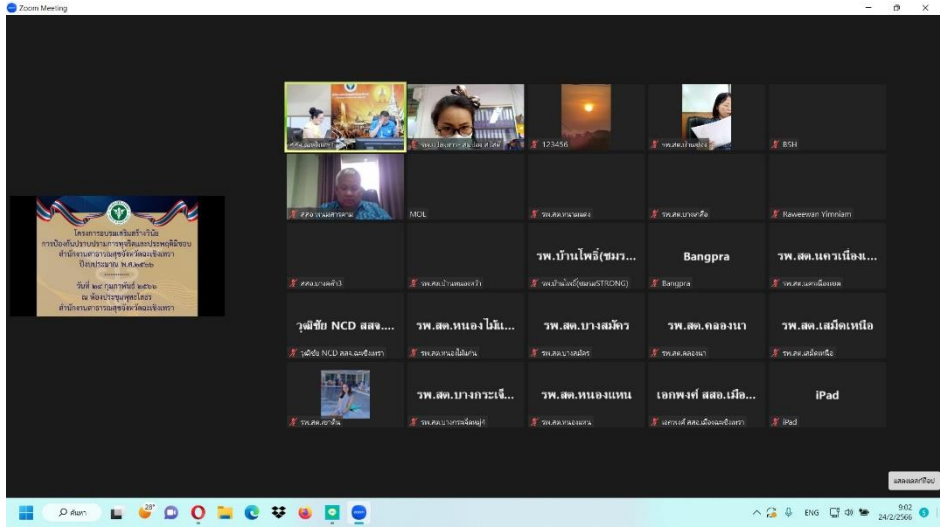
Zoom Meeting

โครงการอบรมเสริมสร้างวินัย การป้องกันปราบปรามการทุจริตและประพฤติมิชอบ สำนักงานสาธารณสุขจังหวัดฉะเชิงเทรา ปีงบประมาณ พ.ศ.๒๕๖๖

วันที่ ๒๔ กุมภาพันธ์ ๒๕๖๖
ณ ห้องประชุมพุดซ้อน
สำนักงานสาธารณสุขจังหวัดฉะเชิงเทรา

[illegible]
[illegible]
123456
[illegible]
BSH

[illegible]
MOL
รพ.สต.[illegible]
รพ.สต.บางเกลือ
Raweewan Yimniam

สสอ.บางคล้า3
รพ.สต.บ้านหนองกร้า
รพ.บ้านโพธิ์(ชมร...
รพ.บ้านโพธิ์(ชมรมSTRONG)
Bangpra
Bangpra
รพ.สต.นครเนื่องเ...
รพ.สต.นครเนื่องเขต

วุฒิชัย NCD สสจ....
วุฒิชัย NCD สสจ.ฉะเชิงเทรา
รพ.สต.หนองไม้แ...
รพ.สต.หนองไม้แก่น
รพ.สต.บางสมัคร
รพ.สต.บางสมัคร
รพ.สต.คลองนา
รพ.สต.คลองนา
รพ.สต.เสม็ดเหนือ
รพ.สต.เสม็ดเหนือ

รพ.สต.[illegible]
รพ.สต.บางกระเจ็...
รพ.สต.บางกระเจ็ดหญ่า
รพ.สต.หนองแหน
รพ.สต.หนองแหน
เอกพงษ์ สสอ.เมือ...
เอกพงษ์ สสอ.เมืองฉะเชิงเทรา
iPad
iPad

แสดงผลกำลังรับ

ค้นหา
28°
ENG
9:02
24/2/2566